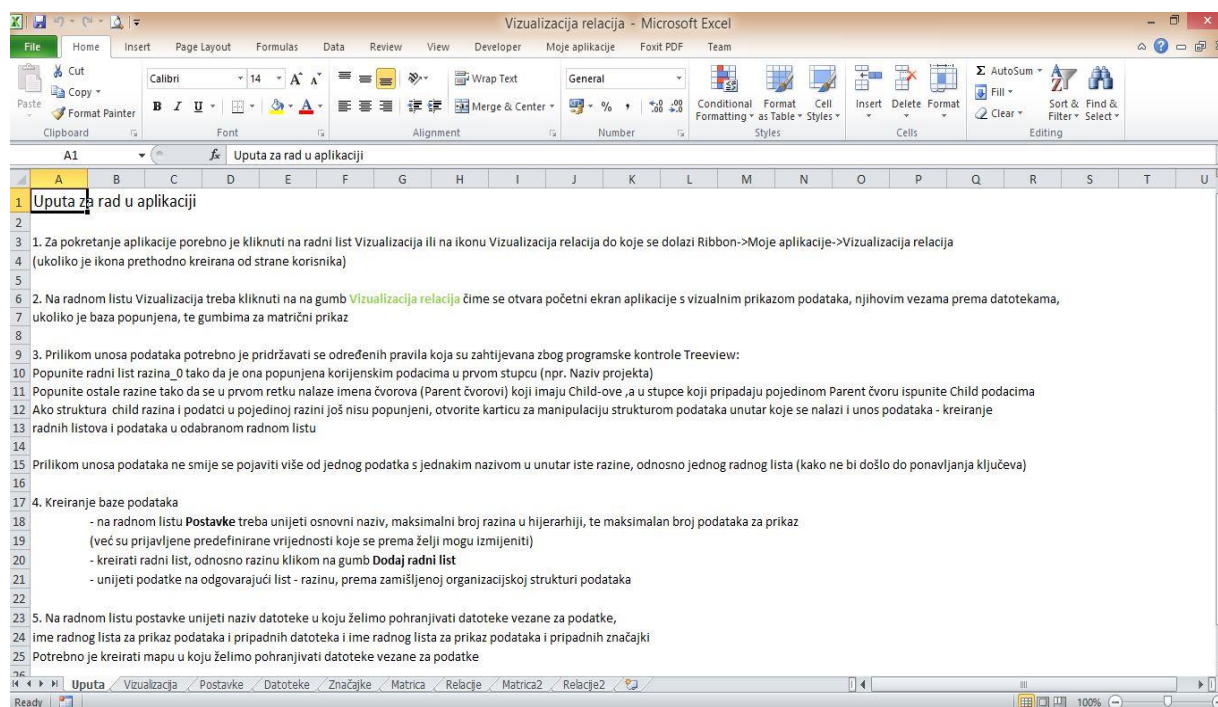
Vizualizacija relacija - Microsoft Excel

File Home Insert Page Layout Formulas Data Review View Developer Moje aplikacije Foxit PDF Team

Cut
Copy
Format Painter
Paste
Clipboard

Calibri 14
B I U
Font

Wrap Text
Merge & Center
Alignment

General
Number

Conditional Formatting
Format as Table
Cell Styles
Styles

Insert Delete Format
Cells

AutoSum
Fill
Clear
Sort & Filter
Find & Select
Editing

A1 $f_x$ Uputa za rad u aplikaciji

| | A | B | C | D | E | F | G | H | I | J | K | L | M | N | O | P | Q | R | S | T | U |
|---|---|---|---|---|---|---|---|---|---|---|---|---|---|---|---|---|---|---|---|---|---|

1 Uputa za rad u aplikaciji
2
3 1. Za pokretanje aplikacije porebno je kliknuti na radni list Vizualizacija ili na ikonu Vizualizacija relacija do koje se dolazi Ribbon->Moje aplikacije->Vizualizacija relacija
4 (ukoliko je ikona prethodno kreirana od strane korisnika)
5
6 2. Na radnom listu Vizualizacija treba kliknuti na na gumb Vizualizacija relacija čime se otvara početni ekran aplikacije s vizualnim prikazom podataka, njihovim vezama prema datotekama,
7 ukoliko je baza popunjena, te gumbima za matrični prikaz
8
9 3. Prilikom unosa podataka potrebno je pridržavati se određenih pravila koja su zahtijevana zbog programske kontrole Treeview:
10 Popunite radni list razina_0 tako da je ona popunjena korijenskim podacima u prvom stupcu (npr. Naziv projekta)
11 Popunite ostale razine tako da se u prvom retku nalaze imena čvorova (Parent čvorovi) koji imaju Child-ove ,a u stupce koji pripadaju pojedinom Parent čvoru ispunite Child podacima
12 Ako struktura child razina i podatci u pojedinoj razini još nisu popunjeni, otvorite karticu za manipulaciju strukturom podataka unutar koje se nalazi i unos podataka - kreiranje
13 radnih listova i podataka u odabranom radnom listu
14
15 Prilikom unosa podataka ne smije se pojaviti više od jednog podatka s jednakim nazivom u unutar iste razine, odnosno jednog radnog lista (kako ne bi došlo do ponavljanja ključeva)
16
17 4. Kreiranje baze podataka
18 - na radnom listu Postavke treba unijeti osnovni naziv, maksimalni broj razina u hijerarhiji, te maksimalan broj podataka za prikaz
19 (već su prijavljene predefinirane vrijednosti koje se prema želji mogu izmijeniti)
20 - kreirati radni list, odnosno razinu klikom na gumb Dodaj radni list
21 - unijeti podatke na odgovarajući list - razinu, prema zamišljenoj organizacijskoj strukturi podataka
22
23 5. Na radnom listu postavke unijeti naziv datoteke u koju želimo pohranjivati datoteke vezane za podatke,
24 ime radnog lista za prikaz podataka i pripadnih datoteka i ime radnog lista za prikaz podataka i pripadnih značajki
25 Potrebno je kreirati mapu u koju želimo pohranjivati datoteke vezane za podatke
26

Uputa Vizualizacija Postavke Datoteke Značajke Matrica Relacije Matrica2 Relacije2

Ready 100%